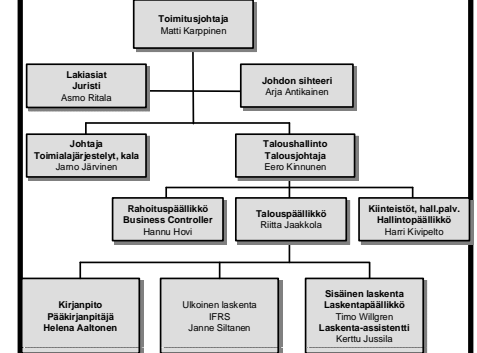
Toimitusjohtaja
Matti Karppinen

Lakiasiat
Juristi
Asmo Ritala

Johdon sihteeri
Arja Antikainen

Johtaja
Toimialajärjestelyt, kala
Jamo Järvinen

Taloushallinto
Talousjohtaja
Eero Kinnunen

Rahoituspäällikkö
Business Controller
Hannu Hovi

Talouspäällikkö
Riitta Jaakkola

Kiinteistöt, hall.palv.
Hallintopäällikkö
Harri Kivipelto

Kirjanpito
Pääkirjanpitäjä
Helena Aaltonen

Ulkoinen laskenta
IFRS
Janne Siltanen

Sisäinen laskenta
Laskentapäällikkö
Timo Willgren
Laskenta-assistentti
Kerttu Jussila